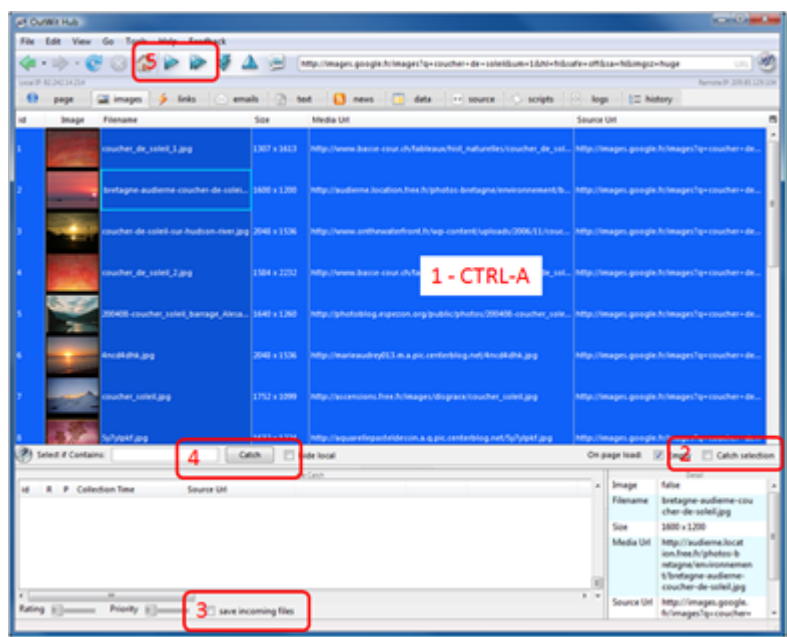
OutWit Hub

File Edit View Go Tools Help Feedback

http://images.google.fr/images?q=coucher+de+soleil&um=1&hl=fr&safe=off&sa=N&imgsz=huge

page images links emails text news data source scripts logs history

| id | Image | Filename | Size | Media Url | Source Url |
|---|---|---|---|---|---|
| 1 | | coucher_de_soleil_1.jpg | 1307 x 1613 | http://www.basse-cour.ch/tableaux/hist_naturelles/coucher_de_sol... | http://images.google.fr/images?q=coucher+de... |
| 2 | | bretagne-audierne-coucher-de-solei... | 1600 x 1200 | http://audierne.location.free.fr/photos-bretagne/environnement/b... | http://images.google.fr/images?q=coucher+de... |
| 3 | | coucher-de-soleil-sur-hudson-river.jpg | 2048 x 1536 | http://www.onthewaterfront.fr/wp-content/uploads/2006/11/couc... | http://images.google.fr/images?q=coucher+de... |
| 4 | | coucher_de_soleil_2.jpg | 1584 x 2232 | http://www.basse-cour.ch/tableaux/... | http://images.google.fr/images?q=coucher+de... |
| 5 | | 200408-coucher_soleil_barrage_Alexa... | 1640 x 1260 | http://photoblog.espezon.org/public/photos/200408-coucher_sole... | http://images.google.fr/images?q=coucher+de... |
| 6 | | 4ncd4dhk.jpg | 2048 x 1536 | http://marieaudrey013.m.a.pic.centerblog.net/4ncd4dhk.jpg | http://images.google.fr/images?q=coucher+de... |
| 7 | | coucher_soleil.jpg | 1752 x 1099 | http://ascensions.free.fr/images/diograce/coucher_soleil.jpg | http://images.google.fr/images?q=coucher+de... |
| 8 | | 5p7ylpkf.jpg | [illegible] | http://aquarellepasteldecoin.a.q.pic.centerblog.net/5p7ylpkf.jpg | http://images.google.fr/images?q=coucher+de... |

1 - CTRL-A

Select if Contains: 4 Catch Hide local On page load: 2 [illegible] Catch selection

id R P Collection Time Source Url

| Image | false |
|---|---|
| Filename | bretagne-audierne-coucher-de-soleil.jpg |
| Size | 1600 x 1200 |
| Media Url | http://audierne.location.free.fr/photos-bretagne/environnement/bretagne-audierne-coucher-de-soleil.jpg |
| Source Url | http://images.google.fr/images?q=coucher+ |

Rating Priority 3 save incoming files